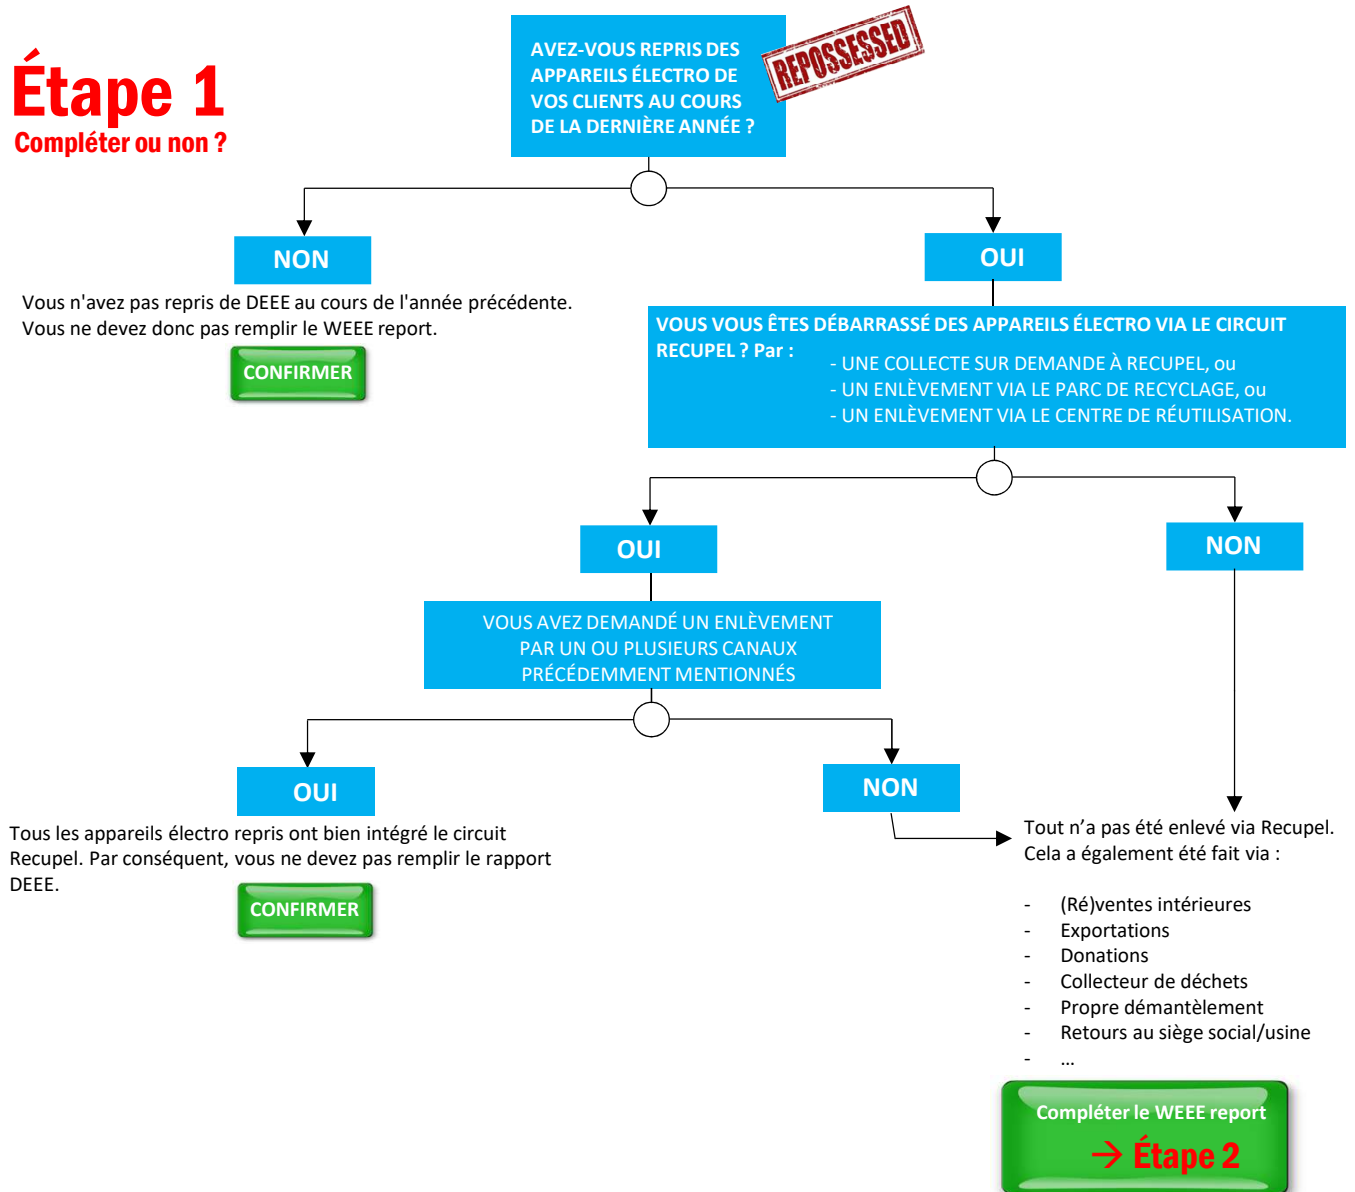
Étape 1
Compléter ou non ?

AVEZ-VOUS REPRIS DES APPAREILS ÉLECTRO DE VOS CLIENTS AU COURS DE LA DERNIÈRE ANNÉE ?

REPOSSESSED

NON

Vous n'avez pas repris de DEEE au cours de l'année précédente. Vous ne devez donc pas remplir le WEEE report.

CONFIRMER

OUI

VOUS VOUS ÊTES DÉBARRASSÉ DES APPAREILS ÉLECTRO VIA LE CIRCUIT RECUPEL ? Par :
- UNE COLLECTE SUR DEMANDE À RECUPEL, ou
- UN ENLÈVEMENT VIA LE PARC DE RECYCLAGE, ou
- UN ENLÈVEMENT VIA LE CENTRE DE RÉUTILISATION.

OUI

NON

VOUS AVEZ DEMANDÉ UN ENLÈVEMENT PAR UN OU PLUSIEURS CANAUX PRÉCÉDEMMENT MENTIONNÉS

OUI

NON

Tous les appareils électro repris ont bien intégré le circuit Recupel. Par conséquent, vous ne devez pas remplir le rapport DEEE.

CONFIRMER

Tout n’a pas été enlevé via Recupel. Cela a également été fait via :

- (Ré)ventes intérieures
- Exportations
- Donations
- Collecteur de déchets
- Propre démantèlement
- Retours au siège social/usine
- ...

Compléter le WEEE report
→ Étape 2